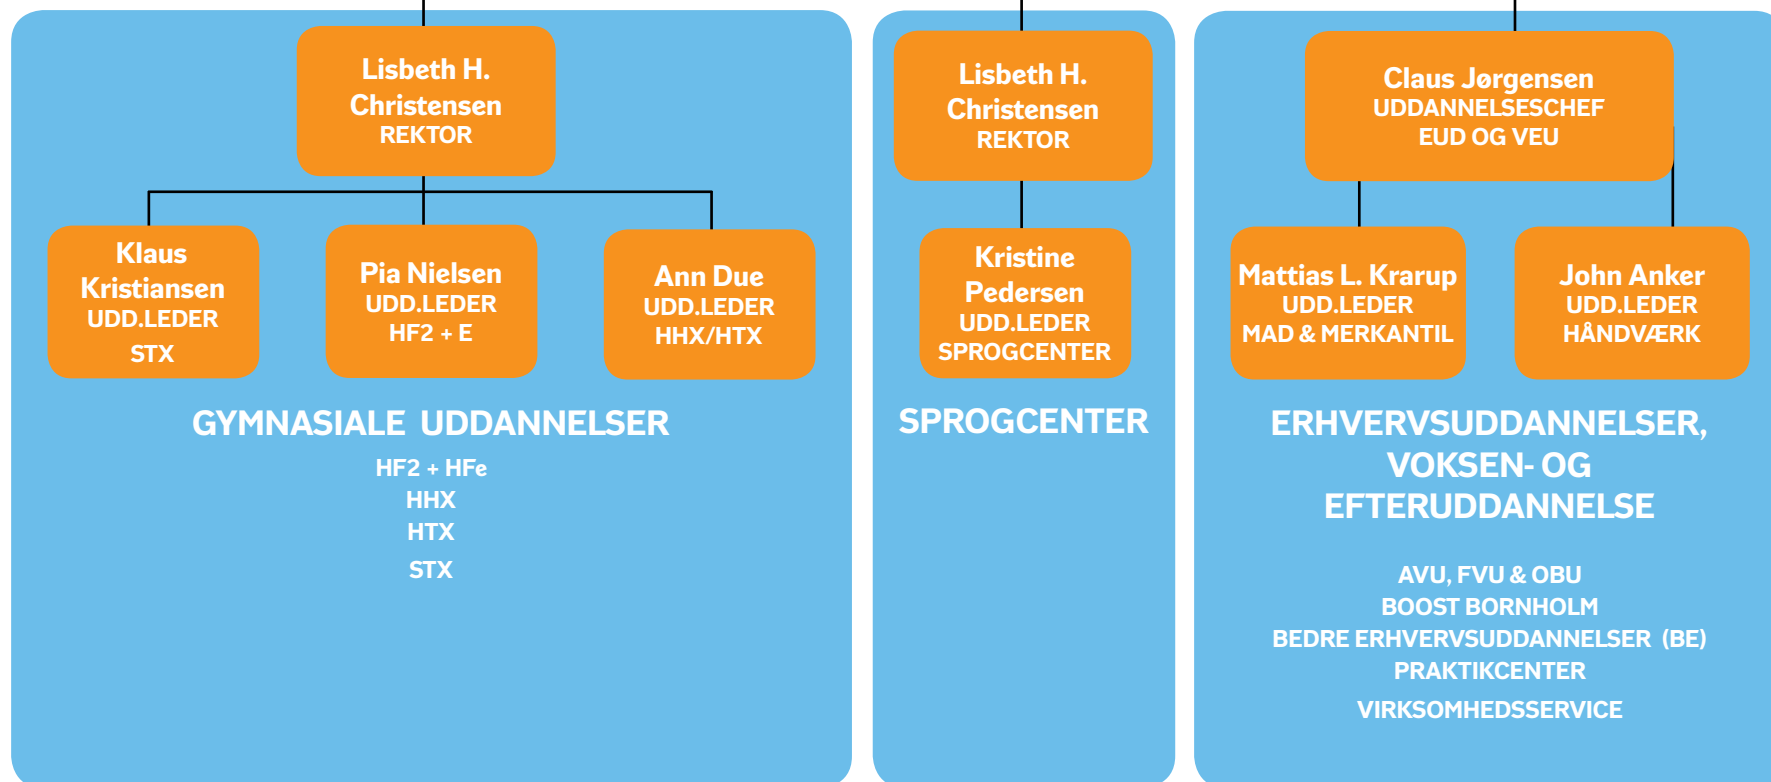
Lisbeth H. Christensen
REKTOR

Klaus Kristiansen
UDD.LEDER
STX

Pia Nielsen
UDD.LEDER
HF2 + E

Ann Due
UDD.LEDER
HHX/HTX

GYMNASIALE UDDANNELSER

HF2 + HFe
HHX
HTX
STX

Lisbeth H. Christensen
REKTOR

Kristine Pedersen
UDD.LEDER
SPROGCENTER

SPROGCENTER

Claus Jørgensen
UDDANNELSESCHEF
EUD OG VEU

Mattias L. Krarup
UDD.LEDER
MAD & MERKANTIL

John Anker
UDD.LEDER
HÅNDVÆRK

ERHVERVSUDDANNELSER, VOKSEN- OG EFTERUDDANNELSE

AVU, FVU & OBU
BOOST BORNHOLM
BEDRE ERHVERVSUDDANNELSER (BE)
PRAKTIKCENTER
VIRKSOMHEDSSERVICE